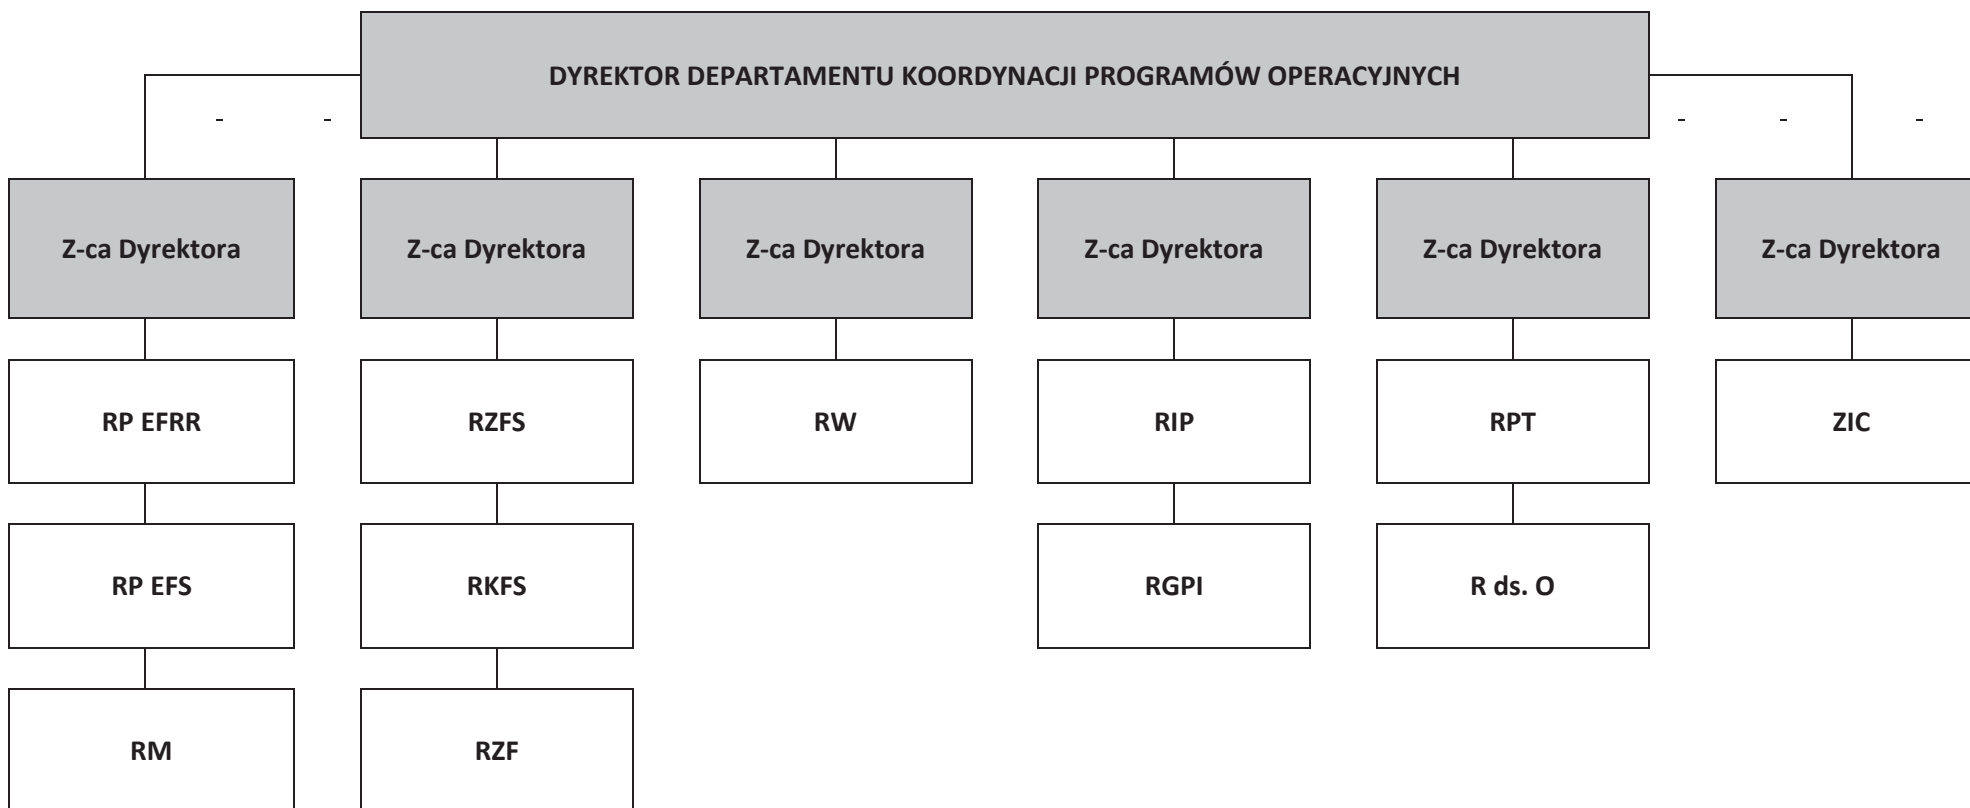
DYREKTOR DEPARTAMENTU KOORDYNACJI PROGRAMÓW OPERACYJNYCH

- - - - -

Z-ca Dyrektora

RP EFRR

RP EFS

RM

Z-ca Dyrektora

RZFS

RKFS

RZF

Z-ca Dyrektora

RW

Z-ca Dyrektora

RIP

RGPI

Z-ca Dyrektora

RPT

R ds. O

Z-ca Dyrektora

ZIC